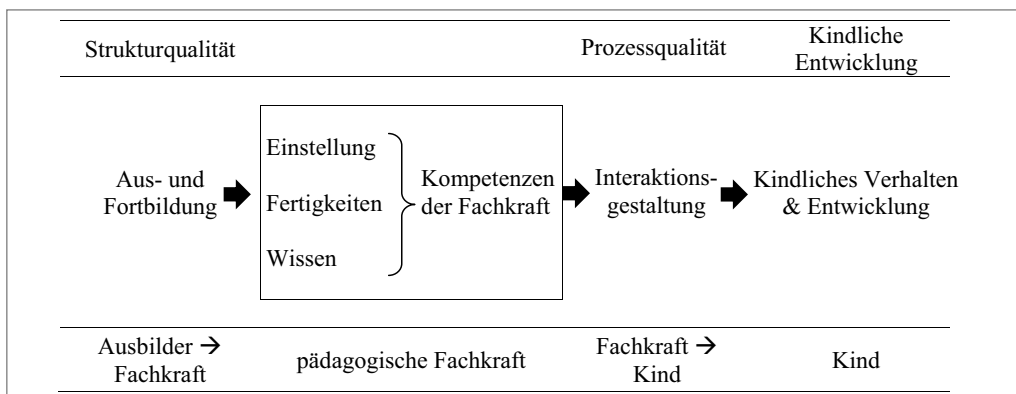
Strukturqualität

Prozessqualität

Kindliche Entwicklung

Aus- und Fortbildung

Einstellung

Fertigkeiten

Wissen

Kompetenzen der Fachkraft

Interaktionsgestaltung

Kindliches Verhalten & Entwicklung

Ausbilder → Fachkraft

pädagogische Fachkraft

Fachkraft → Kind

Kind